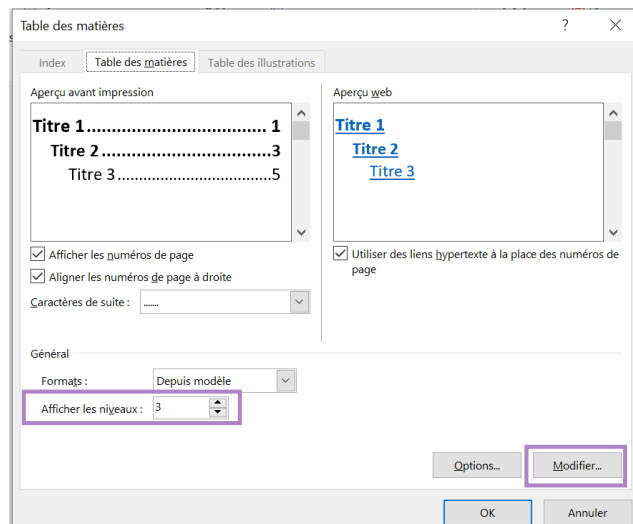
Table des matières

?

Index

Table des matières

Table des illustrations

Aperçu avant impression

Titre 1.................................. 1

Titre 2.................................3

Titre 3..................................5

Aperçu web

Titre 1

Titre 2

Titre 3

Afficher les numéros de page

Aligner les numéros de page à droite

Caractères de suite : .......

Utiliser des liens hypertexte à la place des numéros de page

Général

Formats : Depuis modèle

Afficher les niveaux : 3

Options...

Modifier...

OK

Annuler